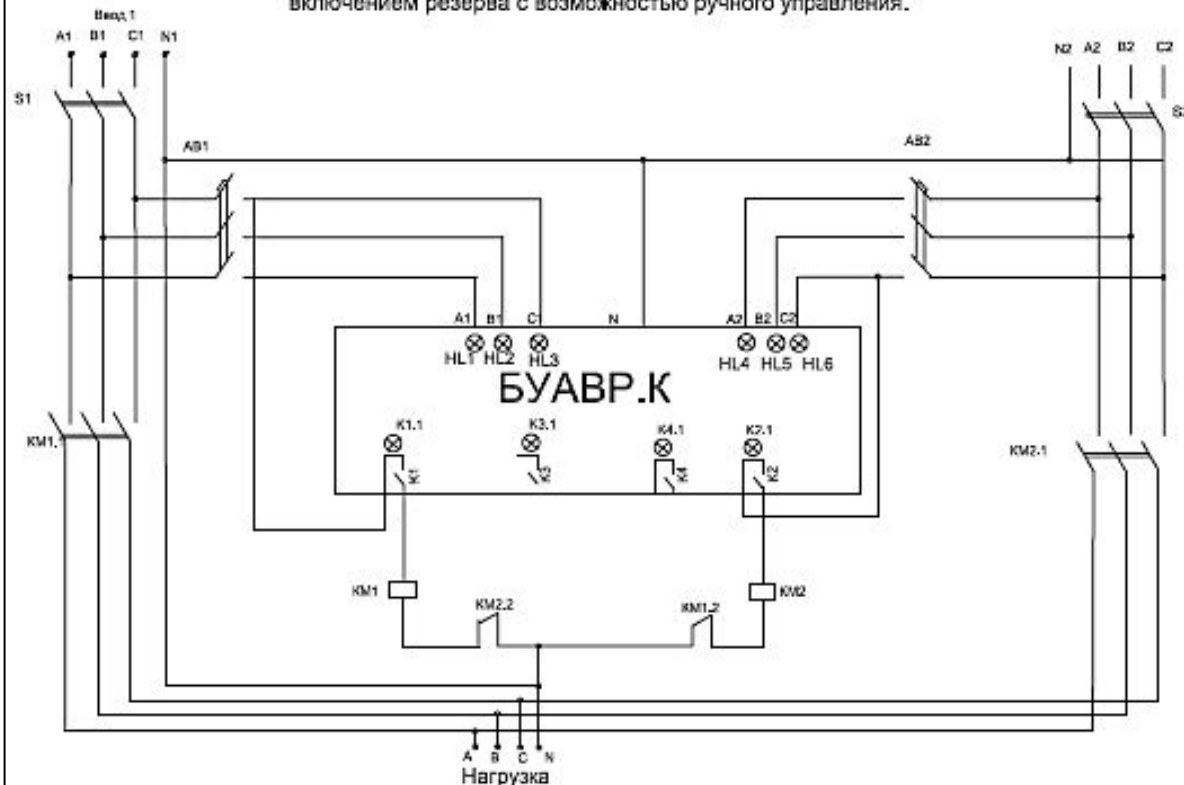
включением резерва с возможностью ручного управления.

Ввод 1
A1 B1 C1 N1
S1
AB1
N2 A2 B2 C2
S2
AB2
A1 B1 C1 N A2 B2 C2
HL1 HL2 HL3 HL4 HL5 HL6
БУАВР.К
K1.1 K3.1 K4.1 K2.1
K1 K3 K4 K2
KM1.1
KM2.1
KM1 KM2.2 KM1.2 KM2
A B C N
Нагрузка